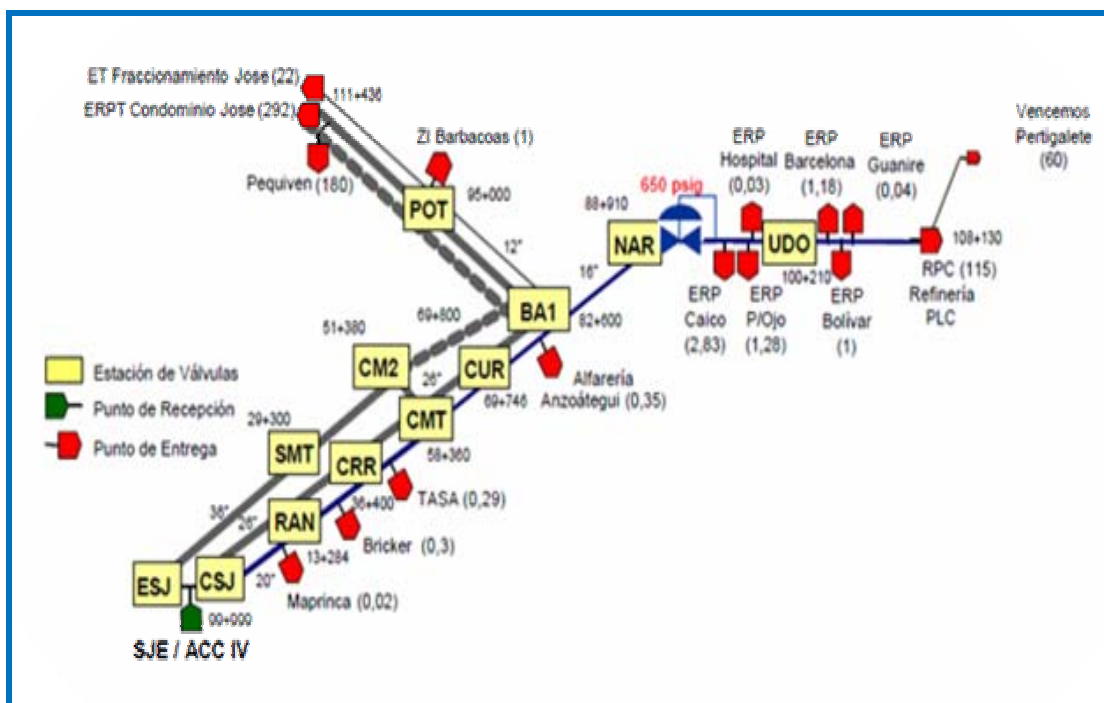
ET Fraccionamiento Jose (22)
111+436
ERPT Condominio Jose (292)
ZI Barbacoas (1)
Pequiven (180)
95+000
POT
12"
650 psig
88+910
NAR
ERP Hospital (0,03)
ERP Barcelona (1,18)
ERP Guanire (0,04)
Vencemos Pertigalete (60)
UDO
108+130
16"
100+210
RPC (115) Refinería PLC
ERP Caico (2,83)
ERP P/Ojo (1,28)
ERP Bolivar (1)
51+380
69+800
BA1
82+600
CM2
26"
CUR
Alfarería Anzoátegui (0,35)
69+746
Estación de Válvulas
Punto de Recepción
Punto de Entrega
29+300
CMT
SMT
CRR
58+360
TASA (0,29)
36+400
36"
26"
RAN
Bricker (0,3)
13+284
20"
ESJ
CSJ
Maprinca (0,02)
00+000
SJE / ACC IV